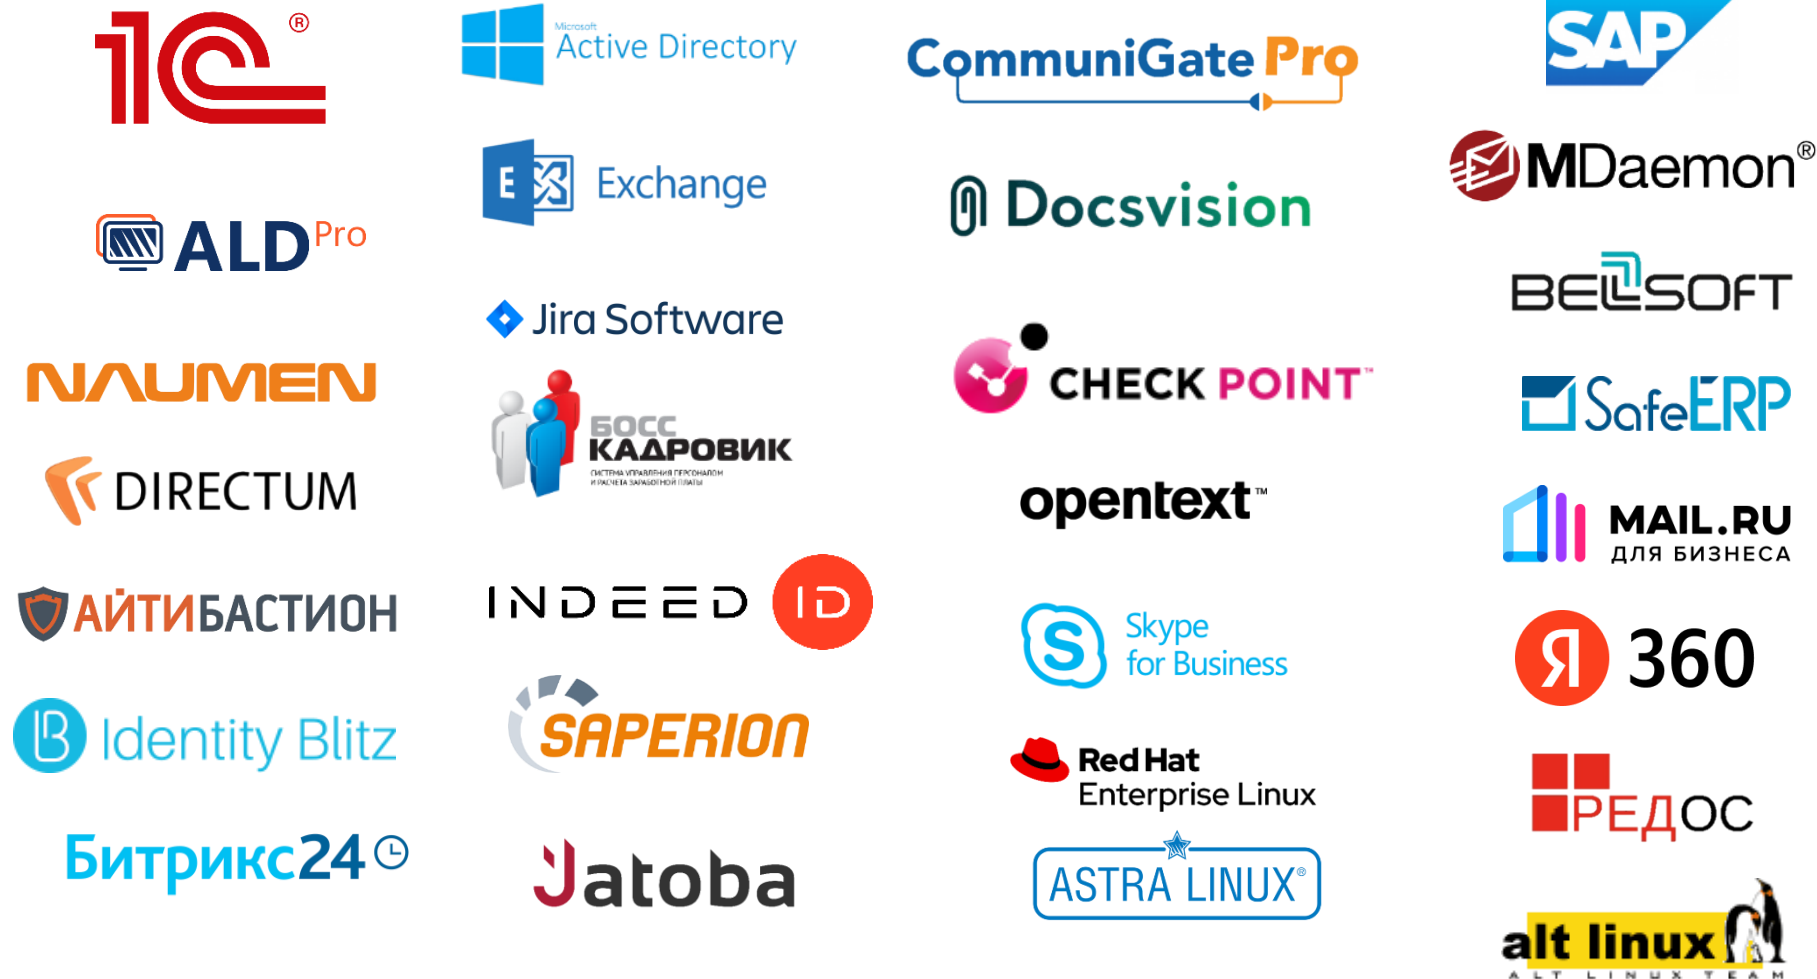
1С®

ALD Pro

NAUMEN

DIRECTUM

АЙТИБАСТИОН

Identity Blitz

Битрикс24

Microsoft Active Directory

Exchange

Jira Software

БОСС КАДРОВИК
СИСТЕМА УПРАВЛЕНИЯ ПЕРСОНАЛОМ И РАСЧЕТА ЗАРАБОТНОЙ ПЛАТЫ

INDEED ID

SAPERION

Jatoba

CommuniGate Pro

Docsvision

CHECK POINT™

opentext™

Skype for Business

Red Hat Enterprise Linux

ASTRA LINUX®

SAP

MDaemon®

BELLSOFT

SafeERP

MAIL.RU ДЛЯ БИЗНЕСА

Я 360

РЕДОС

alt linux
ALT LINUX TEAM